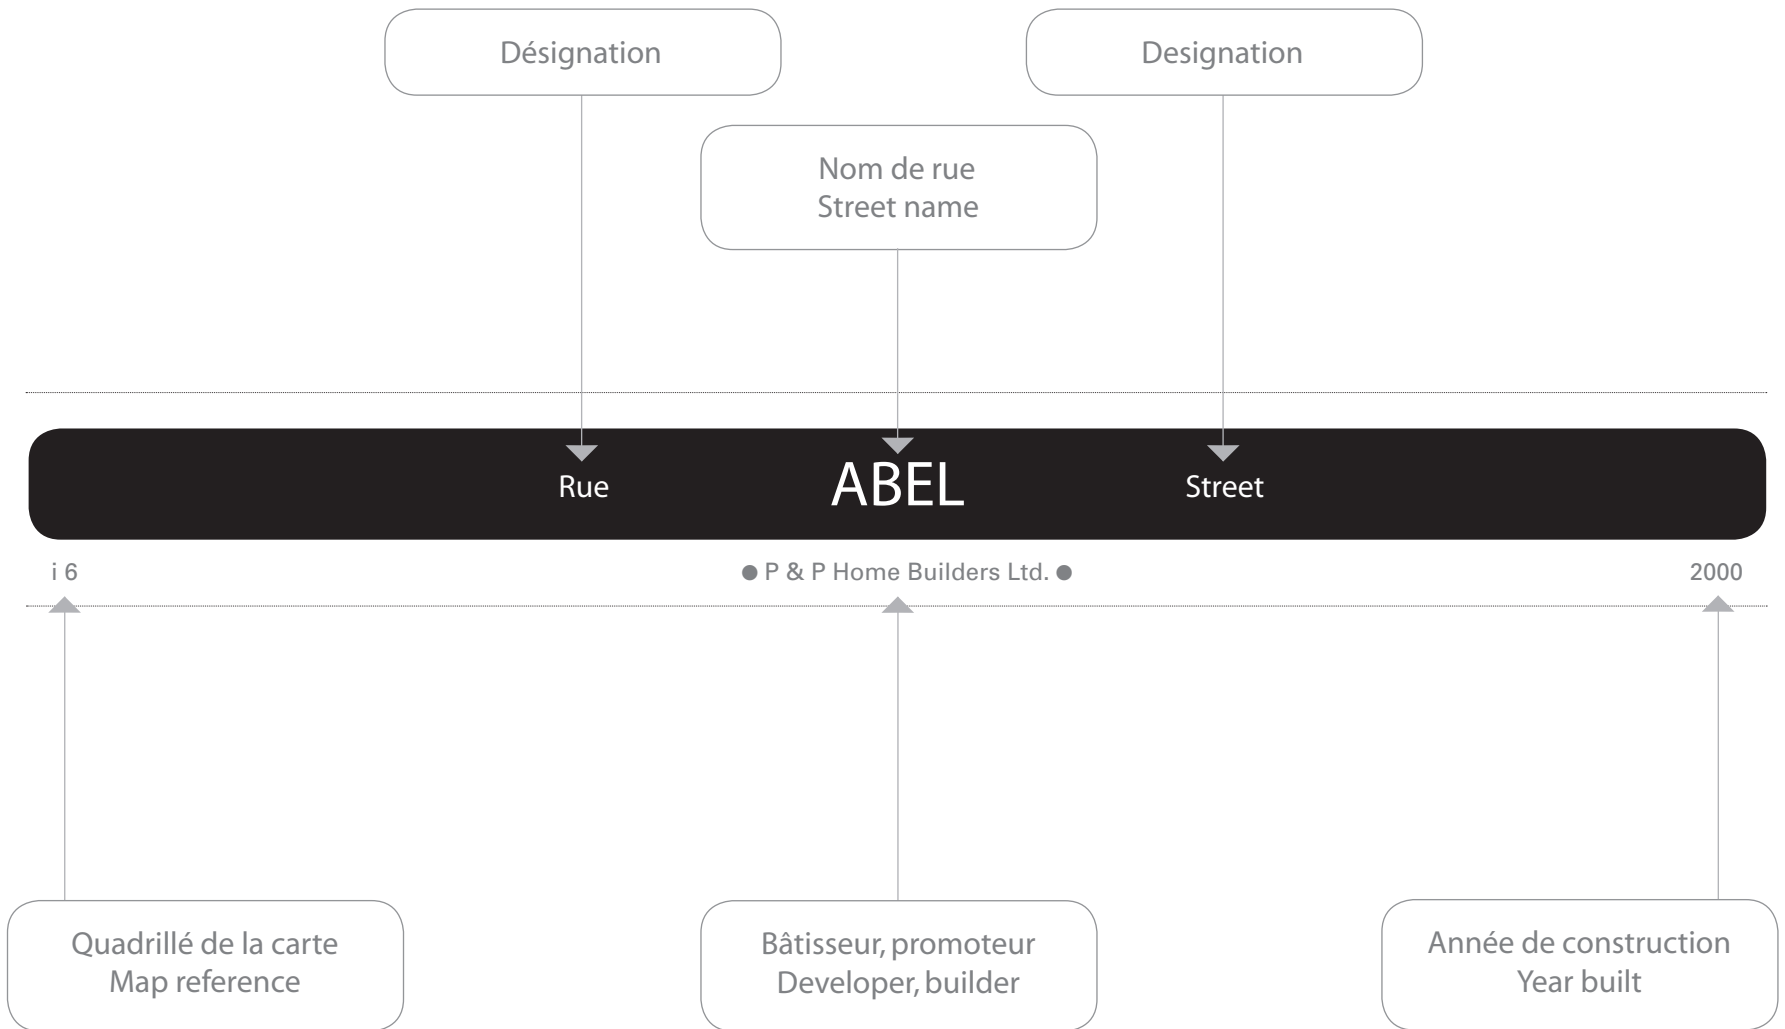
Désignation

Designation

Nom de rue
Street name

Rue ABEL Street

i 6

● P & P Home Builders Ltd. ●

2000

Quadrillé de la carte
Map reference

Bâtisseur, promoteur
Developer, builder

Année de construction
Year built